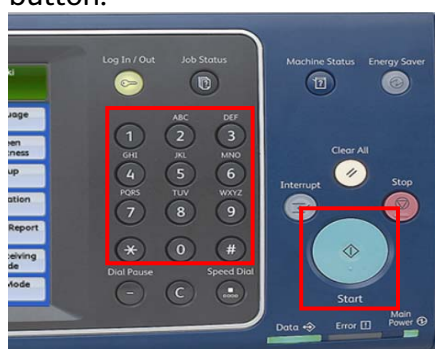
button.

Log In / Out
Job Status
Machine Status
Energy Saver
uage
een
tness
up
ation
Report
eiving
de
Mode
1
ABC
2
DEF
3
GHI
4
JKL
5
MNO
6
PQRS
7
TUV
8
WXYZ
9
*
0
#
Dial Pause
Speed Dial
C
Clear All
Interrupt
Stop
Start
Data
Error
Main Power